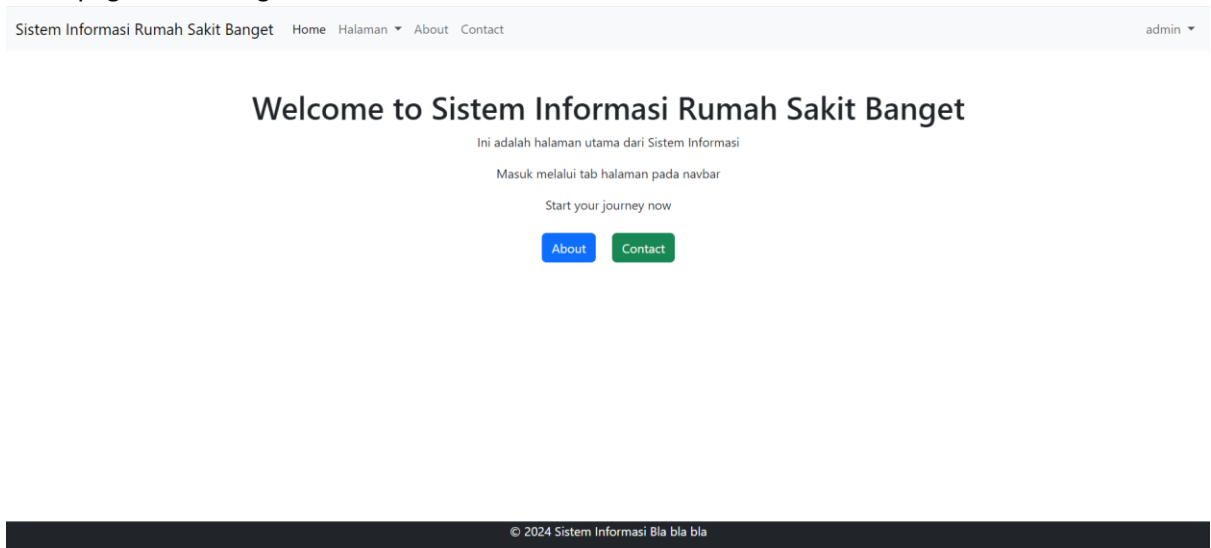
Sistem Informasi Rumah Sakit Banget Home Halaman About Contact admin

Welcome to Sistem Informasi Rumah Sakit Banget

Ini adalah halaman utama dari Sistem Informasi

Masuk melalui tab halaman pada navbar

Start your journey now

About Contact

© 2024 Sistem Informasi Bla bla bla